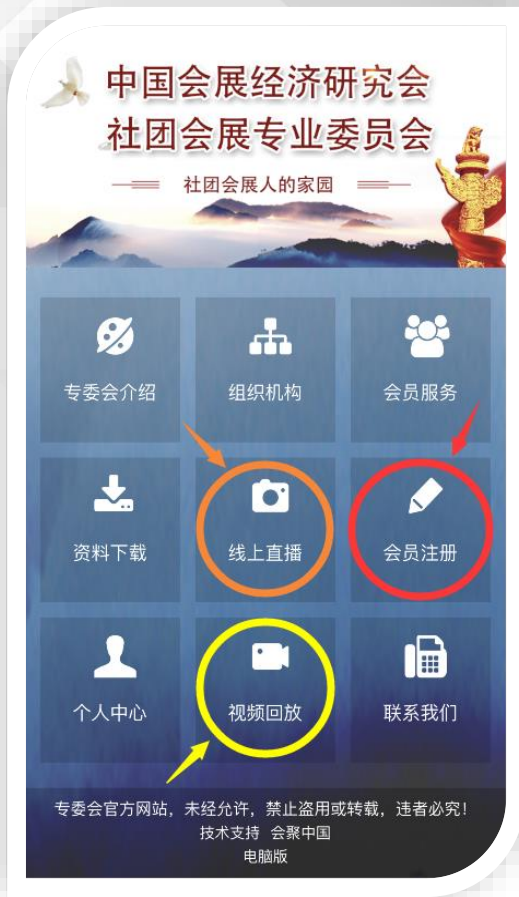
中国会展经济研究会
社团会展专业委员会

社团会展人的家园

专委会介绍

组织机构

会员服务

资料下载

线上直播

会员注册

个人中心

视频回放

联系我们

专委会官方网站，未经允许，禁止盗用或转载，违者必究！
技术支持 会聚中国
电脑版